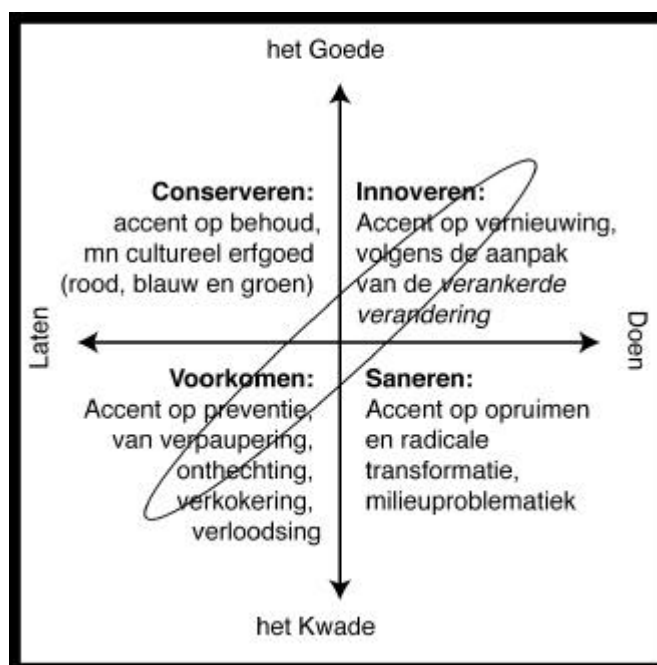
het Goede

Conserveren:
accent op behoud,
mn cultureel erfgoed
(rood, blauw en groen)

Innoveren:
Accent op vernieuwing,
volgens de aanpak
van de *verankerde verandering*

Laten

Doen

Voorkomen:
Accent op preventie,
van verpaupering,
onthechting,
verkokering,
verloodsing

Saneren:
Accent op opruimen
en radicale
transformatie,
milieuproblematiek

het Kwade